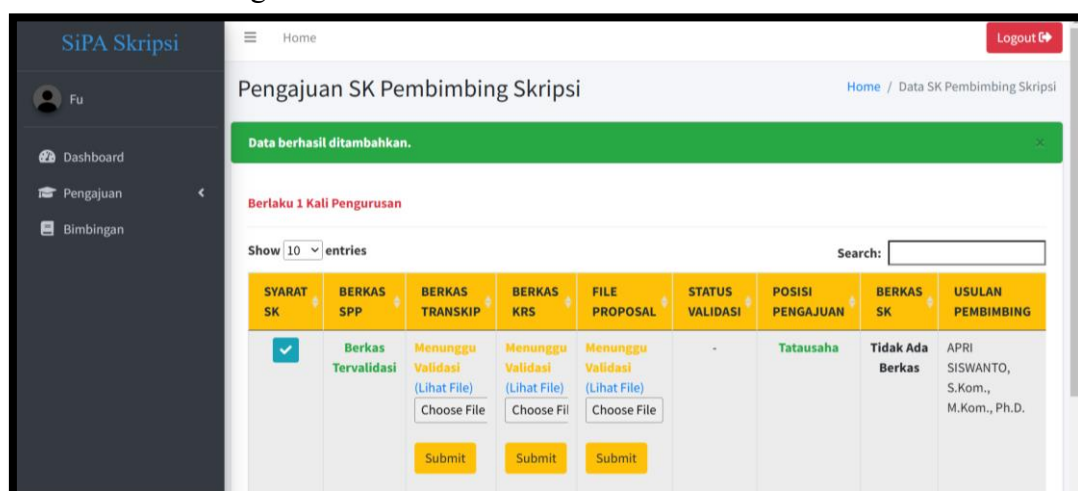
SiPA Skripsi

Fu

Dashboard

Pengajuan

Bimbingan

Home

Logout

Pengajuan SK Pembimbing Skripsi

Home / Data SK Pembimbing Skripsi

Data berhasil ditambahkan.

×

Berlaku 1 Kali Pengurusan

Show 10 entries

Search:

| SYARAT SK | BERKAS SPP | BERKAS TRANSKIP | BERKAS KRS | FILE PROPOSAL | STATUS VALIDASI | POSISI PENGAJUAN | BERKAS SK | USULAN PEMBIMBING |
|---|---|---|---|---|---|---|---|---|
| ✓ | Berkas Tervalidasi | Menunggu Validasi (Lihat File) Choose File Submit | Menunggu Validasi (Lihat File) Choose Fil Submit | Menunggu Validasi (Lihat File) Choose File Submit | - | Tatausaha | Tidak Ada Berkas | APRI SISWANTO, S.Kom., M.Kom., Ph.D. |